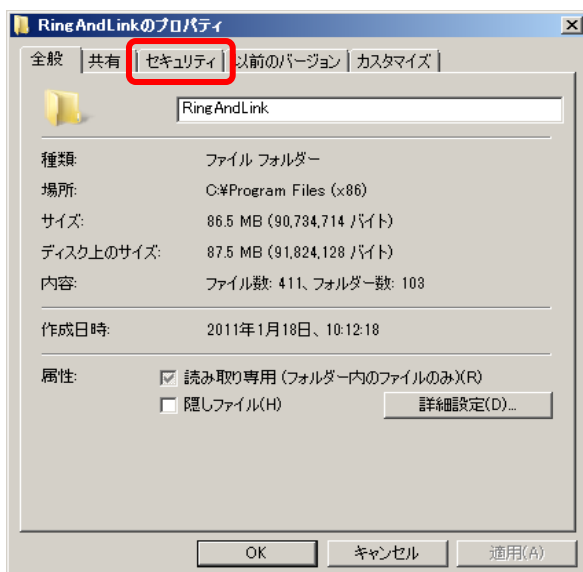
RingAndLinkのプロパティ

全般 | 共有 | セキュリティ | 以前のバージョン | カスタマイズ

RingAndLink

種類: ファイル フォルダー

場所: C:¥Program Files (x86)

サイズ: 86.5 MB (90,734,714 バイト)

ディスク上のサイズ: 87.5 MB (91,824,128 バイト)

内容: ファイル数: 411、フォルダー数: 103

作成日時: 2011年1月18日、10:12:18

属性: 読み取り専用 (フォルダー内のファイルのみ)(R)

隠しファイル(H)

詳細設定(D)...

OK キャンセル 適用(A)